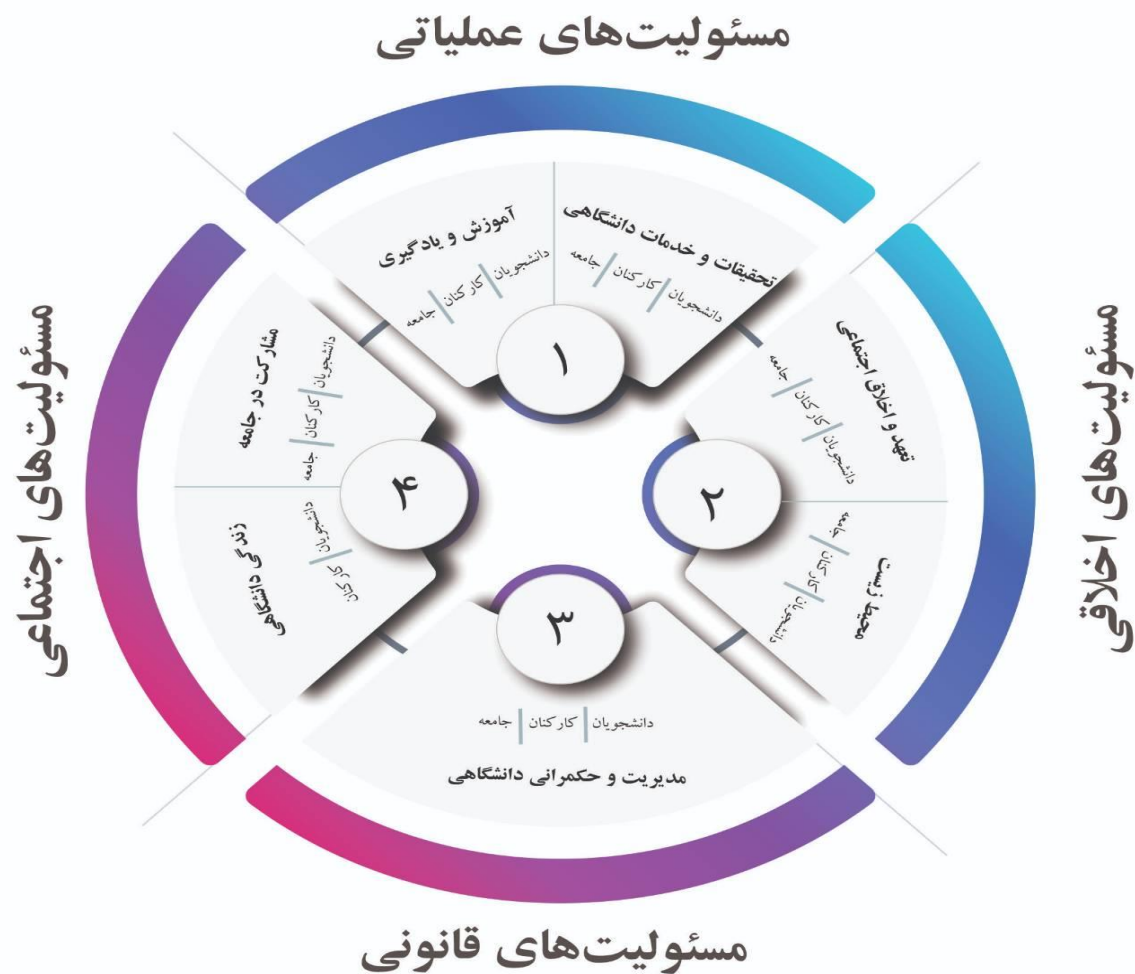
مسئولیت‌های عملیاتی

آموزش و یادگیری
دانشجویان | کارکنان | جامعه

تحقیقات و خدمات دانشگاهی
جامعه | کارکنان | دانشجویان

۱

مسئولیت‌های اخلاقی

تعهد و اخلاق اجتماعی
جامعه | کارکنان | دانشجویان

محیط زیست
جامعه | کارکنان | دانشجویان

۲

مسئولیت‌های اجتماعی

مشارکت در جامعه
دانشجویان | کارکنان | جامعه

زندگی دانشگاهی
دانشجویان | کارکنان

۴

۳

دانشجویان | کارکنان | جامعه
مدیریت و حکمرانی دانشگاهی

مسئولیت‌های قانونی